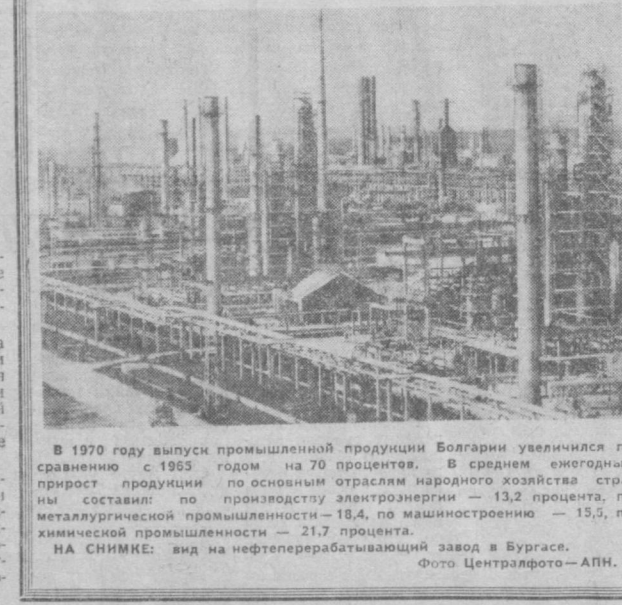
В 1970 году выпуск промышленной продукции Болгарии увеличился п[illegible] сравнению с 1965 годом на 70 процентов. В среднем ежегодны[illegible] прирост продукции по основным отраслям народного хозяйства стр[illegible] ны составил: по производству электроэнергии — 13,2 процента, п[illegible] металлургической промышленности — 18,4, по машиностроению — 15,5, п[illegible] химической промышленности — 21,7 процента.

НА СНИМКЕ: вид на нефтеперерабатывающий завод в Бургасе.

Фото Централфото — АПН.